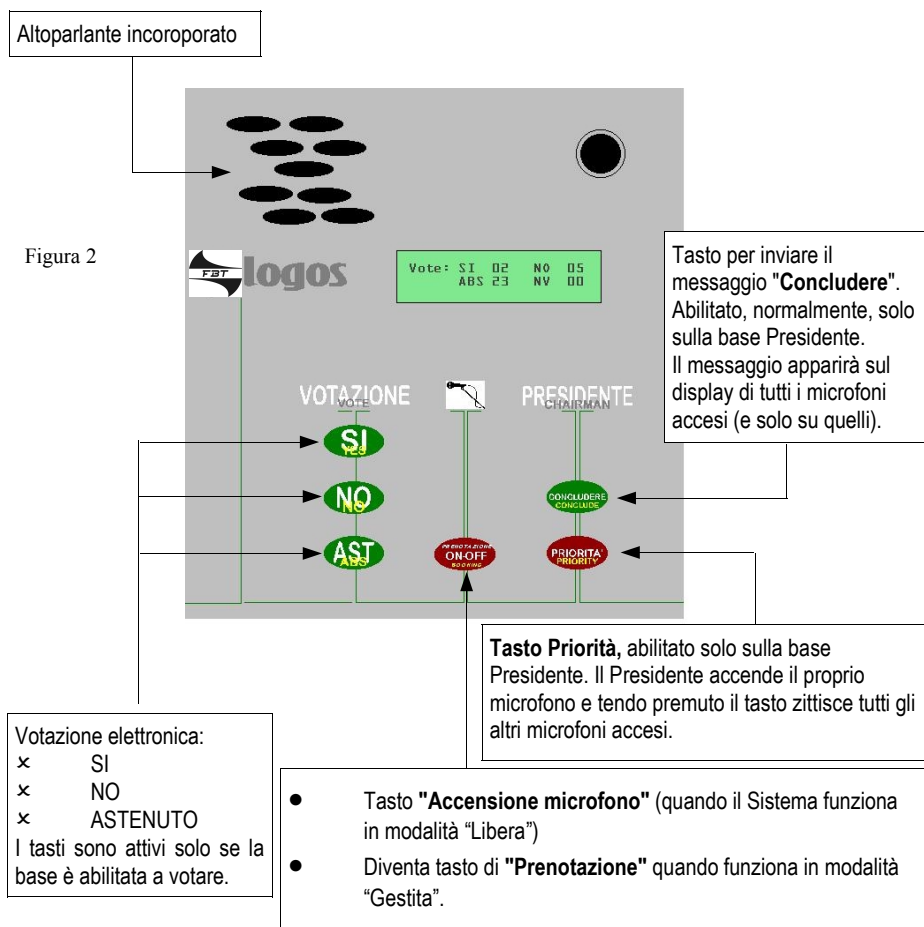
Altoparlante incoroporato

Figura 2

FBT logos

Vote: SI 02 NO 05
ABS 23 NV 00

Tasto per inviare il messaggio "**Concludere**". Abilitato, normalmente, solo sulla base Presidente. Il messaggio apparirà sul display di tutti i microfoni accesi (e solo su quelli).

VOTAZIONE
VOTE

PRESIDENTE
CHAIRMAN

SI
YES

NO
NO

AST
ABS

PRENOTAZIONE
ON-OFF
BOOKING

CONCLUDERE
CONCLUDE

PRIORITA'
PRIORITY

**Tasto Priorità,** abilitato solo sulla base Presidente. Il Presidente accende il proprio microfono e tendo premuto il tasto zittisce tutti gli altri microfoni accesi.

Votazione elettronica:
× SI
× NO
× ASTENUTO
I tasti sono attivi solo se la base è abilitata a votare.

- Tasto **"Accensione microfono"** (quando il Sistema funziona in modalità "Libera")
- Diventa tasto di **"Prenotazione"** quando funziona in modalità "Gestita".